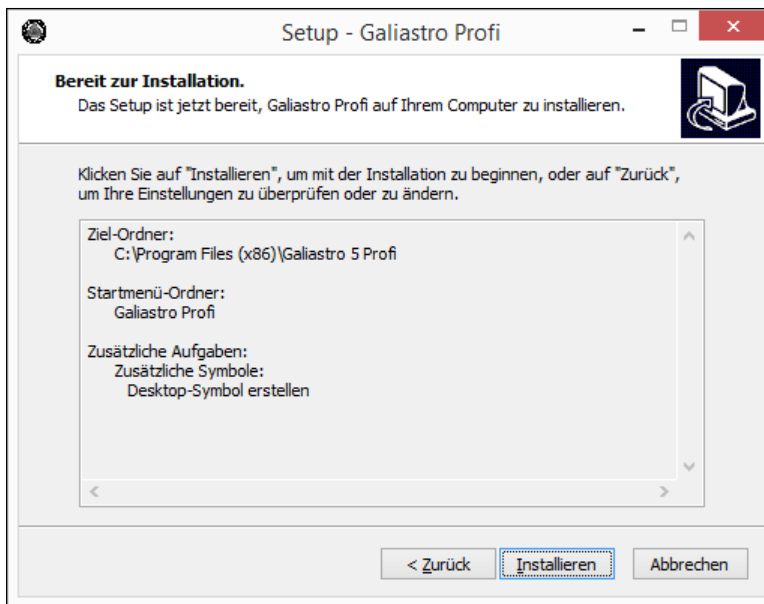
Setup - Galiastro Profi

Bereit zur Installation.
Das Setup ist jetzt bereit, Galiastro Profi auf Ihrem Computer zu installieren.

Klicken Sie auf "Installieren", um mit der Installation zu beginnen, oder auf "Zurück", um Ihre Einstellungen zu überprüfen oder zu ändern.

Ziel-Ordner:
C:\Program Files (x86)\Galiastro 5 Profi

Startmenü-Ordner:
Galiastro Profi

Zusätzliche Aufgaben:
Zusätzliche Symbole:
Desktop-Symbol erstellen

< Zurück | Installieren | Abbrechen